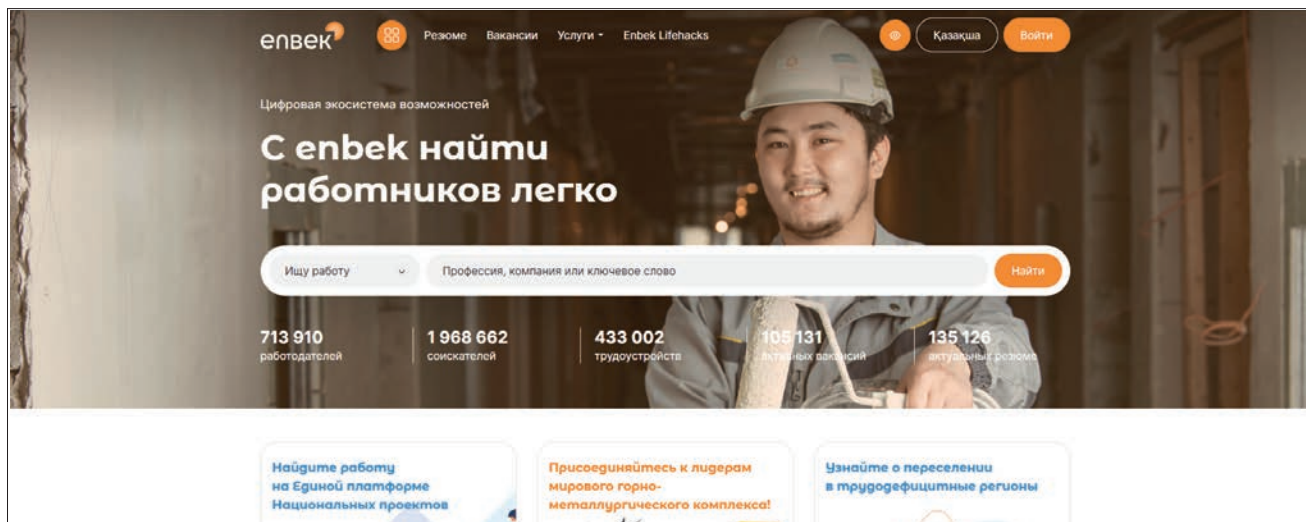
enbek

Резюме Вакансии Услуги Enbek Lifehacks

Қазақша Войти

Цифровая экосистема возможностей

С enbek найти работников легко

Ищу работу

Профессия, компания или ключевое слово

Найти

713 910 работодателей

1 968 662 соискателей

433 002 трудоустройств

105 131 актуальных вакансий

135 126 актуальных резюме

Найдите работу на Единой платформе Национальных проектов

Присоединяйтесь к лидерам мирового горно-металлургического комплекса!

Узнайте о переселении в трудодефицитные регионы